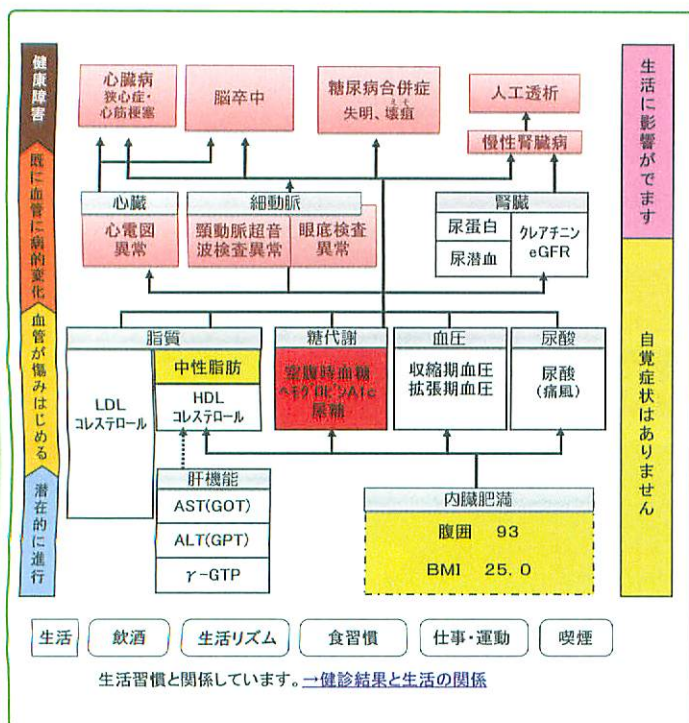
健康障害

既に血管に病的変化

血管が傷みはじめる

潜在的に進行

心臓病
狭心症・心筋梗塞

脳卒中

糖尿病合併症
失明、壊疽

人工透析

慢性腎臓病

心臓
心電図異常

細動脈
頸動脈超音波検査異常
眼底検査異常

腎臓
尿蛋白
尿潜血
クレアチニン eGFR

生活に影響がでます

脂質
LDL コレステロール
中性脂肪
HDL コレステロール

糖代謝
空腹時血糖 ヘモグロビンA1c 尿糖

血圧
収縮期血圧 拡張期血圧

尿酸
尿酸 (痛風)

肝機能
AST(GOT)
ALT(GPT)
γ-GTP

内臓肥満
腹囲 93
BMI 25.0

自覚症状はありません

生活
飲酒
生活リズム
食習慣
仕事・運動
喫煙

生活習慣と関係しています。→健診結果と生活の関係